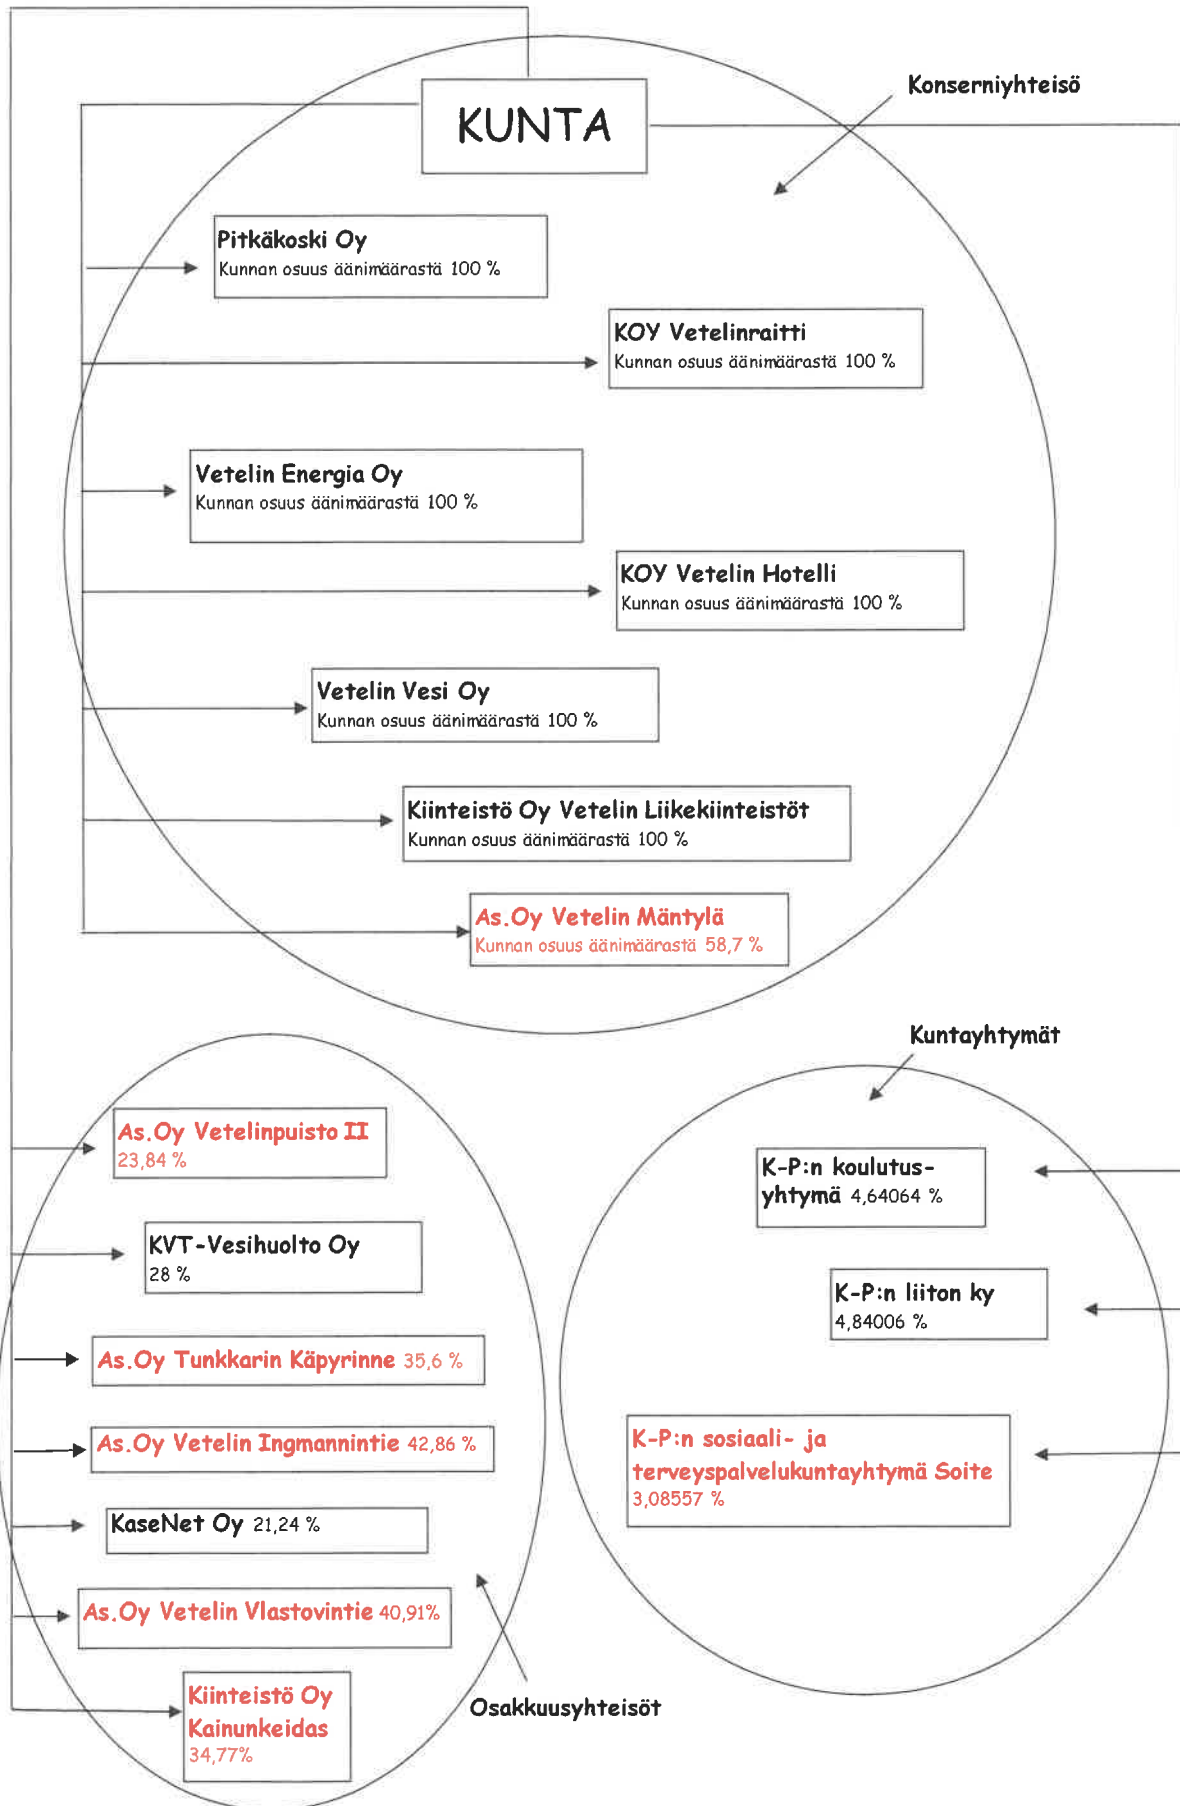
KUNTA

Konserniyhteisö

Pitkäkoski Oy
Kunnan osuus äänimäärastä 100 %

KOY Vetelinraitti
Kunnan osuus äänimäärastä 100 %

Vetelin Energia Oy
Kunnan osuus äänimäärastä 100 %

KOY Vetelin Hotelli
Kunnan osuus äänimäärastä 100 %

Vetelin Vesi Oy
Kunnan osuus äänimäärastä 100 %

Kiinteistö Oy Vetelin Liikekiinteistöt
Kunnan osuus äänimäärastä 100 %

As.Oy Vetelin Mäntylä
Kunnan osuus äänimäärastä 58,7 %

Kuntayhtymät

As.Oy Vetelinpuisto II
23,84 %

KVT-Vesihuolto Oy
28 %

As.Oy Tunkkarin Käpyrinne 35,6 %

As.Oy Vetelin Ingmannintie 42,86 %

KaseNet Oy 21,24 %

As.Oy Vetelin Vlastovintie 40,91%

Kiinteistö Oy Kainunkeidas
34,77%

Osakkuusyhteisöt

K-P:n koulutusyhtymä 4,64064 %

K-P:n liiton ky
4,84006 %

K-P:n sosiaali- ja terveyspalvelukuntayhtymä Soite
3,08557 %